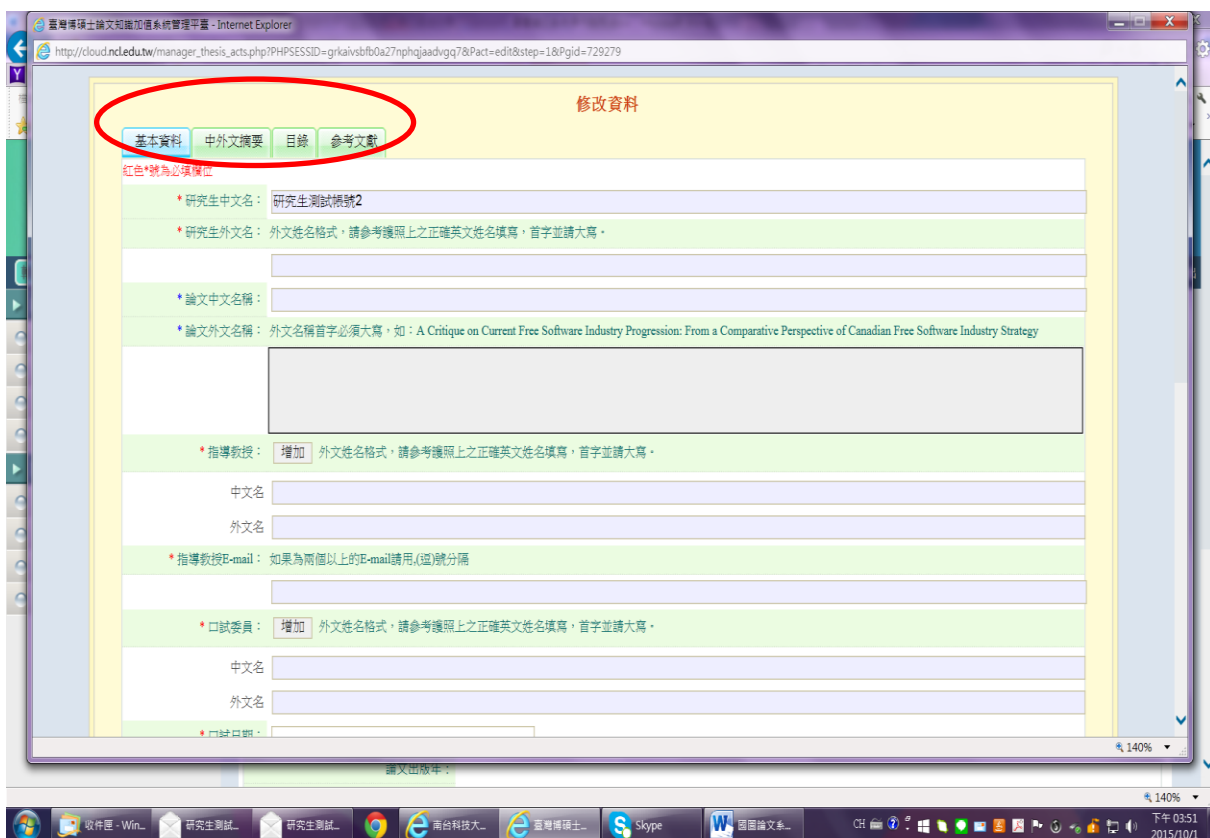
臺灣博碩士論文知識加值系統管理平臺 - Internet Explorer

http://cloud.ncl.edu.tw/manager_thesis_acts.php?PHPSESSID=grkaivsbfb0a27nphqjaadvgq7&Pact=edit&step=1&Pgid=729279

修改資料

基本資料 中外文摘要 目錄 參考文獻

紅色*號為必填欄位

* 研究生中文名： 研究生測試帳號2

* 研究生外文名： 外文姓名格式，請參考護照上之正確英文姓名填寫，首字並請大寫。

* 論文中文名稱：

* 論文外文名稱： 外文名稱首字必須大寫，如：A Critique on Current Free Software Industry Progression: From a Comparative Perspective of Canadian Free Software Industry Strategy

* 指導教授： 增加 外文姓名格式，請參考護照上之正確英文姓名填寫，首字並請大寫。

中文名

外文名

* 指導教授E-mail： 如果為兩個以上的E-mail請用,(逗)號分隔

* 口試委員： 增加 外文姓名格式，請參考護照上之正確英文姓名填寫，首字並請大寫。

中文名

外文名

* 口試日期：

論文出版年：

140%

140%

收件匣 - Win... 研究生測試... 研究生測試... 南台科技大... 臺灣博碩士... Skype 國圖論文系...

CH 下午 03:51 2015/10/1